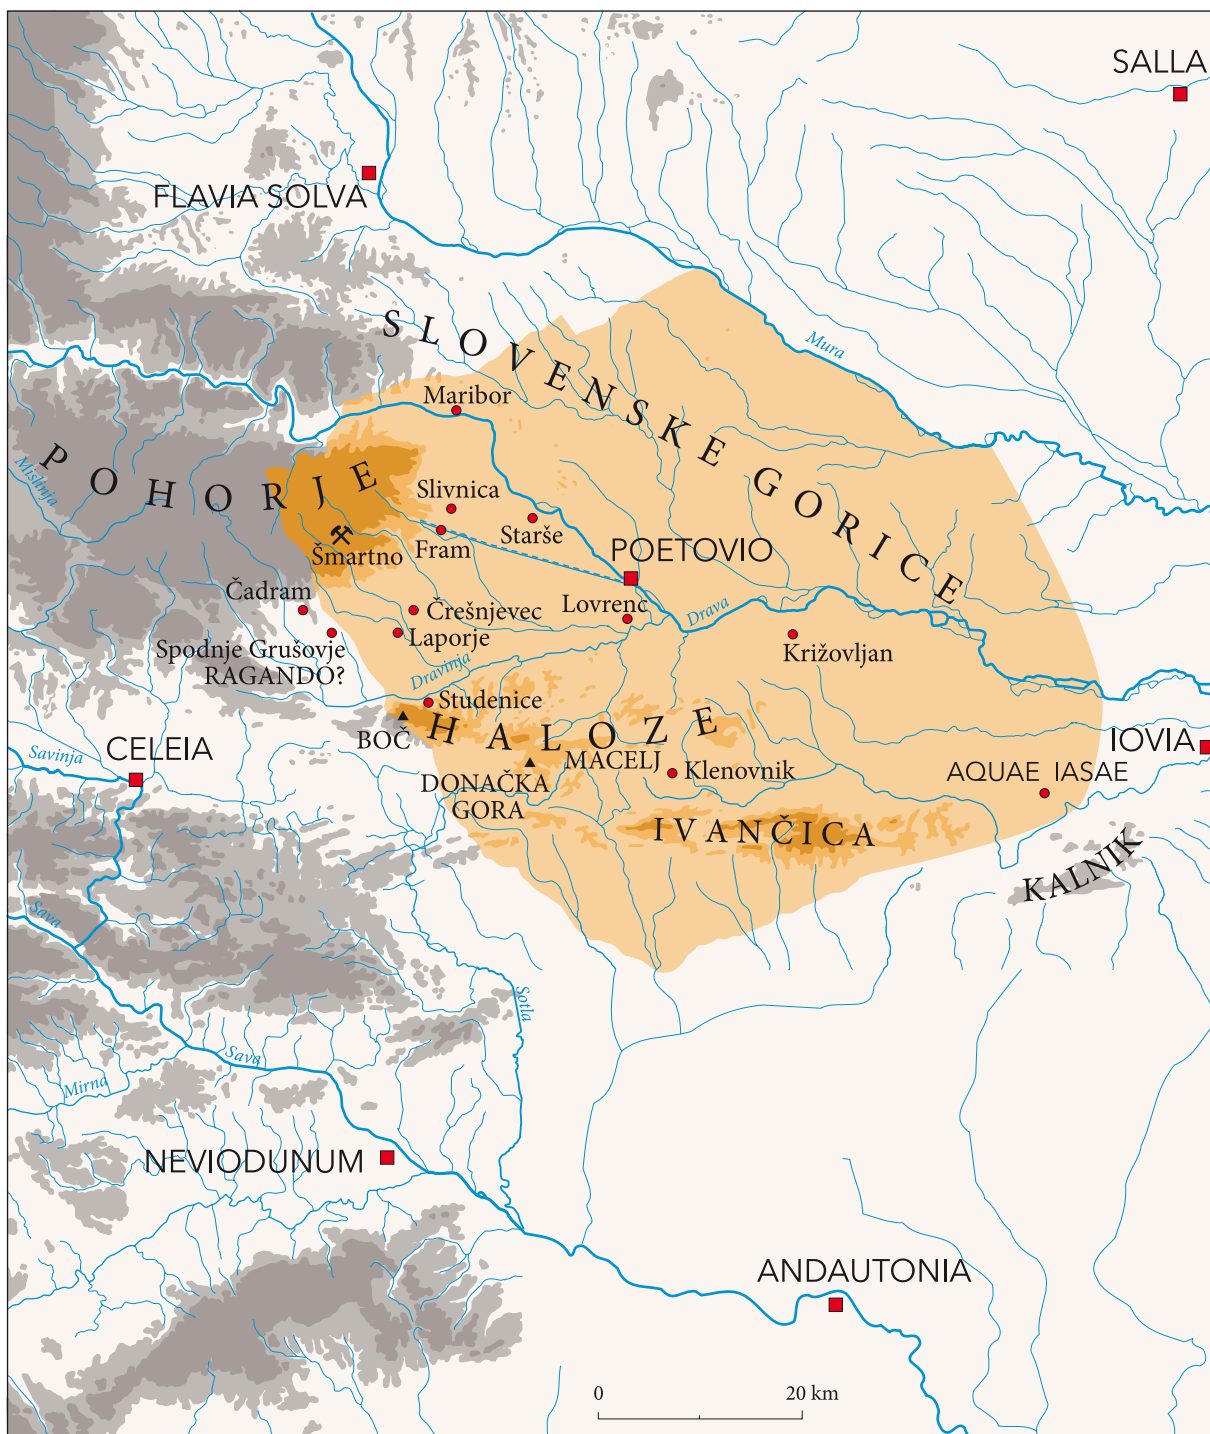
SALLA

FLAVIA SOLVA

SLOVENSKE GORICE

Mura

Maribor

POHORJE

Mislinja

Slivnica

Starše

Šmartno

Fram

POETOVIO

Čadram

Črešnjevec

Lovrenc

Drava

Laporje

Križovljan

Spodnje Grušovje
RAGANDO?

Dravinja

Studenice

BOČ

HALOZE

IOVIA

CELEIA

Savinja

MACELJ

Klenovnik

AQUAE IASAE

DONAČKA GORA

IVANČICA

KALNIK

Sava

Sotla

Sava

Mirna

NEVIODUNUM

ANDAUTONIA

0

20 km